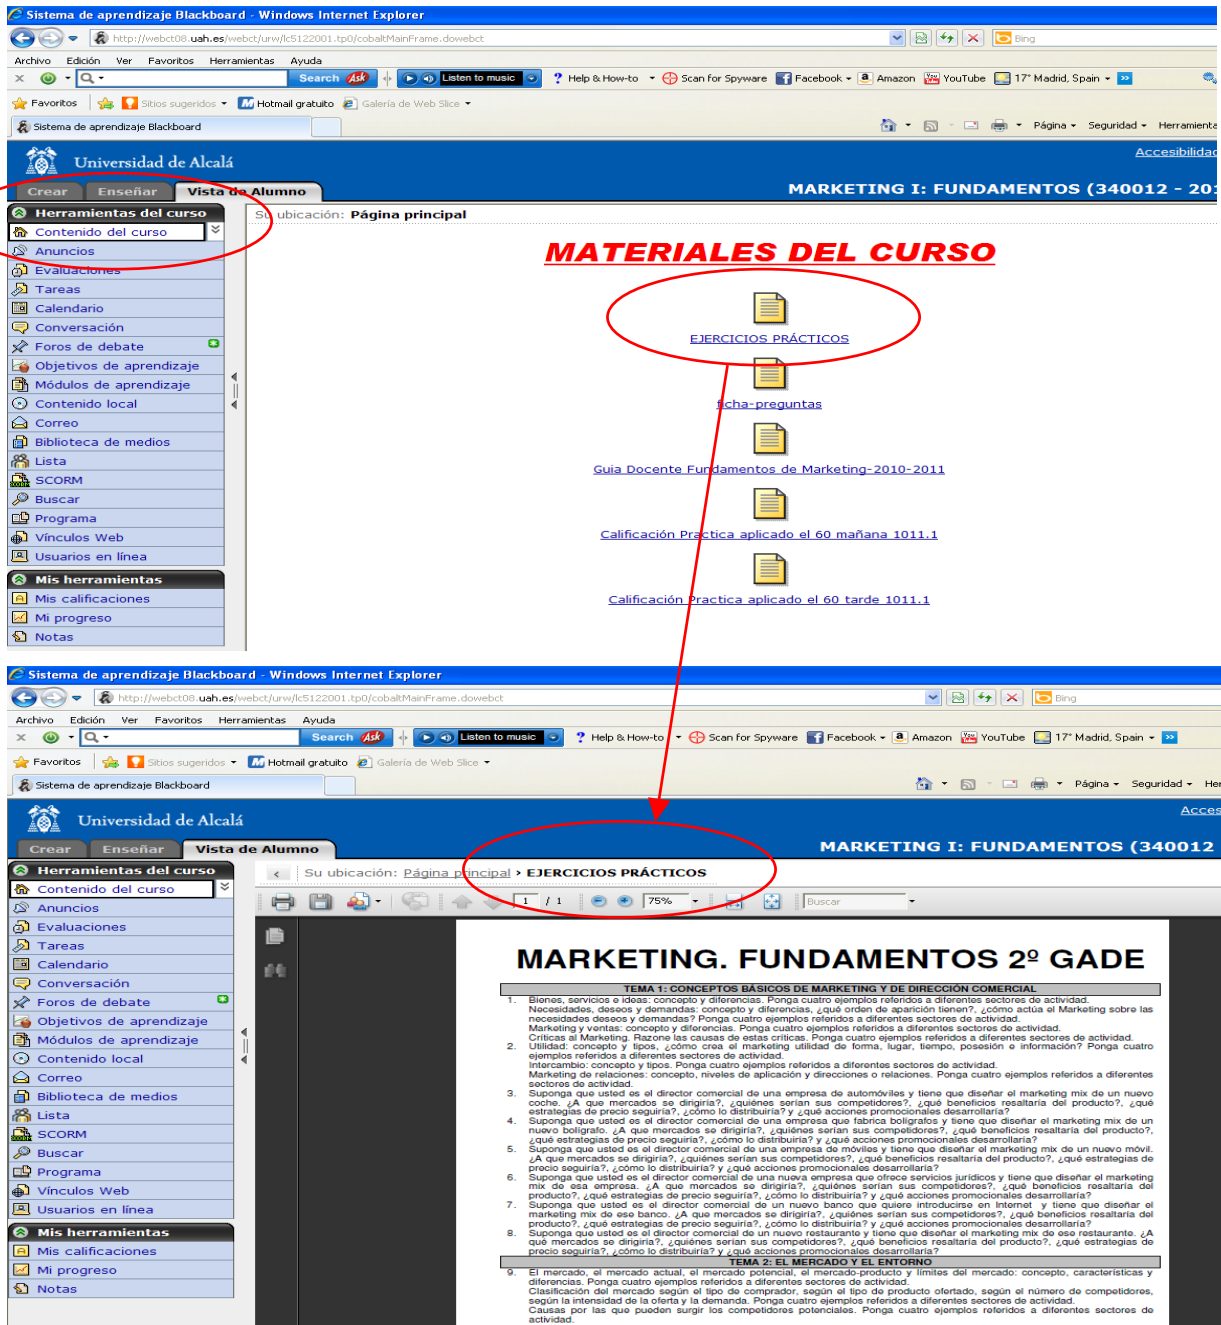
Sistema de aprendizaje Blackboard - Windows Internet Explorer

http://webct08.uah.es/webct/urw/lc5122001.tp0/cobaltMainFrame.dowebct

Bing

Archivo Edición Ver Favoritos Herramientas Ayuda

Search Listen to music Help & How-to Scan for Spyware Facebook Amazon YouTube 17° Madrid, Spain

Favoritos Sitios sugeridos Hotmail gratuito Galería de Web Slice

Sistema de aprendizaje Blackboard

Página Seguridad Herramienta

Universidad de Alcalá

Accesibilidad

Crear Enseñar Vista de Alumno

MARKETING I: FUNDAMENTOS (340012 - 20

Herramientas del curso
Contenido del curso
Anuncios
Evaluaciones
Tareas
Calendario
Conversación
Foros de debate
Objetivos de aprendizaje
Módulos de aprendizaje
Contenido local
Correo
Biblioteca de medios
Lista
SCORM
Buscar
Programa
Vínculos Web
Usuarios en línea

Mis herramientas
Mis calificaciones
Mi progreso
Notas

Su ubicación: Página principal

MATERIALES DEL CURSO

EJERCICIOS PRÁCTICOS

ficha-preguntas

Guia Docente Fundamentos de Marketing-2010-2011

Calificación Practica aplicado el 60 mañana 1011.1

Calificación Practica aplicado el 60 tarde 1011.1

Sistema de aprendizaje Blackboard - Windows Internet Explorer

http://webct08.uah.es/webct/urw/lc5122001.tp0/cobaltMainFrame.dowebct

Bing

Archivo Edición Ver Favoritos Herramientas Ayuda

Search Listen to music Help & How-to Scan for Spyware Facebook Amazon YouTube 17° Madrid, Spain

Favoritos Sitios sugeridos Hotmail gratuito Galería de Web Slice

Sistema de aprendizaje Blackboard

Página Seguridad Her

Universidad de Alcalá

Acces

Crear Enseñar Vista de Alumno

MARKETING I: FUNDAMENTOS (340012

Herramientas del curso
Contenido del curso
Anuncios
Evaluaciones
Tareas
Calendario
Conversación
Foros de debate
Objetivos de aprendizaje
Módulos de aprendizaje
Contenido local
Correo
Biblioteca de medios
Lista
SCORM
Buscar
Programa
Vínculos Web
Usuarios en línea

Mis herramientas
Mis calificaciones
Mi progreso
Notas

Su ubicación: Página principal > EJERCICIOS PRÁCTICOS

1 / 1 75% Buscar

MARKETING. FUNDAMENTOS 2º GADE

TEMA 1: CONCEPTOS BÁSICOS DE MARKETING Y DE DIRECCIÓN COMERCIAL

1. Bienes, servicios e ideas: concepto y diferencias. Ponga cuatro ejemplos referidos a diferentes sectores de actividad. Necesidades, deseos y demandas: concepto y diferencias, ¿qué orden de aparición tienen?, ¿cómo actúa el Marketing sobre las necesidades deseos y demandas? Ponga cuatro ejemplos referidos a diferentes sectores de actividad. Marketing y ventas: concepto y diferencias. Ponga cuatro ejemplos referidos a diferentes sectores de actividad. Críticas al Marketing. Razone las causas de estas críticas. Ponga cuatro ejemplos referidos a diferentes sectores de actividad.
2. Utilidad: concepto y tipos, ¿cómo crea el marketing utilidad de forma, lugar, tiempo, posesión e información? Ponga cuatro ejemplos referidos a diferentes sectores de actividad. Intercambio: concepto y tipos. Ponga cuatro ejemplos referidos a diferentes sectores de actividad. Marketing de relaciones: concepto, niveles de aplicación y direcciones o relaciones. Ponga cuatro ejemplos referidos a diferentes sectores de actividad.
3. Suponga que usted es el director comercial de una empresa de automóviles y tiene que diseñar el marketing mix de un nuevo coche. ¿A que mercados se dirigiría?, ¿quiénes serían sus competidores?, ¿qué beneficios resaltaría del producto?, ¿qué estrategias de precio seguiría?, ¿cómo lo distribuiría? y ¿qué acciones promocionales desarrollaría?
4. Suponga que usted es el director comercial de una empresa que fabrica bolígrafos y tiene que diseñar el marketing mix de un nuevo bolígrafo. ¿A que mercados se dirigiría?, ¿quiénes serían sus competidores?, ¿qué beneficios resaltaría del producto?, ¿qué estrategias de precio seguiría?, ¿cómo lo distribuiría? y ¿qué acciones promocionales desarrollaría?
5. Suponga que usted es el director comercial de una empresa de móviles y tiene que diseñar el marketing mix de un nuevo móvil. ¿A que mercados se dirigiría?, ¿quiénes serían sus competidores?, ¿qué beneficios resaltaría del producto?, ¿qué estrategias de precio seguiría?, ¿cómo lo distribuiría? y ¿qué acciones promocionales desarrollaría?
6. Suponga que usted es el director comercial de una nueva empresa que ofrece servicios jurídicos y tiene que diseñar el marketing mix de esa empresa. ¿A que mercados se dirigiría?, ¿quiénes serían sus competidores?, ¿qué beneficios resaltaría del producto?, ¿qué estrategias de precio seguiría?, ¿cómo lo distribuiría? y ¿qué acciones promocionales desarrollaría?
7. Suponga que usted es el director comercial de un nuevo banco que quiere introducirse en Internet y tiene que diseñar el marketing mix de ese banco. ¿A que mercados se dirigiría?, ¿quiénes serían sus competidores?, ¿qué beneficios resaltaría del producto?, ¿qué estrategias de precio seguiría?, ¿cómo lo distribuiría? y ¿qué acciones promocionales desarrollaría?
8. Suponga que usted es el director comercial de un nuevo restaurante y tiene que diseñar el marketing mix de ese restaurante. ¿A qué mercados se dirigiría?, ¿quiénes serían sus competidores?, ¿qué beneficios resaltaría del producto?, ¿qué estrategias de precio seguiría?, ¿cómo lo distribuiría? y ¿qué acciones promocionales desarrollaría?

TEMA 2: EL MERCADO Y EL ENTORNO

9. El mercado, el mercado actual, el mercado potencial, el mercado-producto y límites del mercado: concepto, características y diferencias. Ponga cuatro ejemplos referidos a diferentes sectores de actividad. Clasificación del mercado según el tipo de comprador, según el tipo de producto ofertado, según el número de competidores, según la intensidad de la oferta y la demanda. Ponga cuatro ejemplos referidos a diferentes sectores de actividad. Causas por las que pueden surgir los competidores potenciales. Ponga cuatro ejemplos referidos a diferentes sectores de actividad.